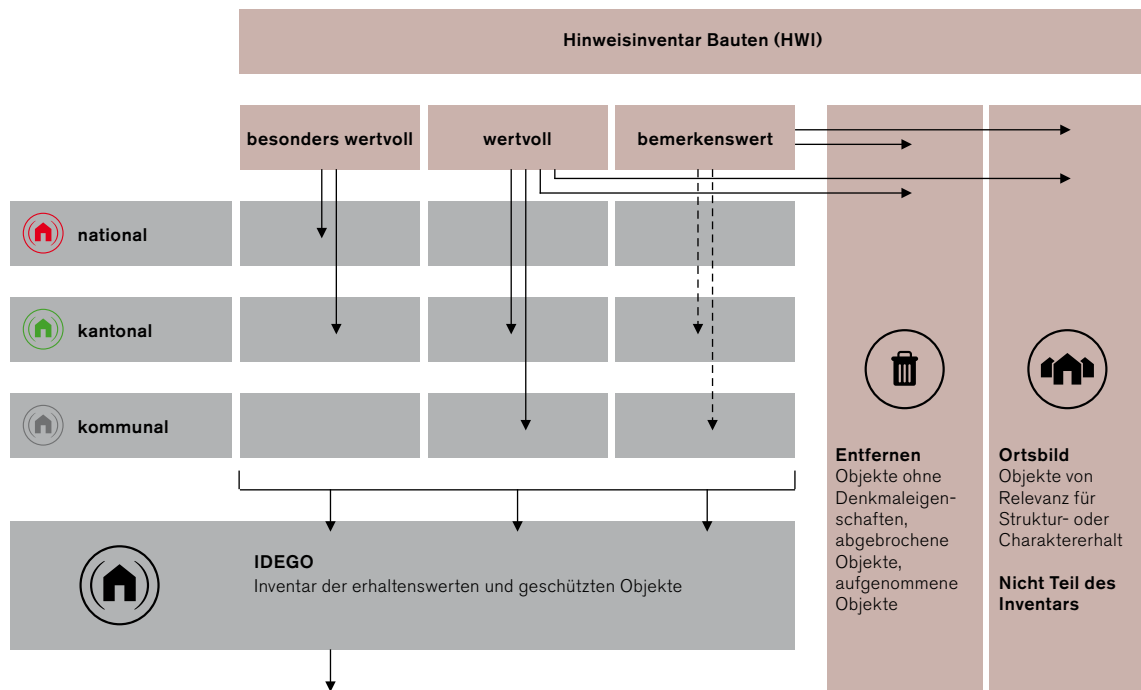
Hinweisinventar Bauten (HWI)

besonders wertvoll

wertvoll

bemerkenswert

national

kantonal

kommunal

Entfernen
Objekte ohne Denkmaleigenschaften, abgebrochene Objekte, aufgenommene Objekte

Ortsbild
Objekte von Relevanz für Struktur- oder Charaktererhalt

Nicht Teil des Inventars

IDEGO
Inventar der erhaltenswerten und geschützten Objekte